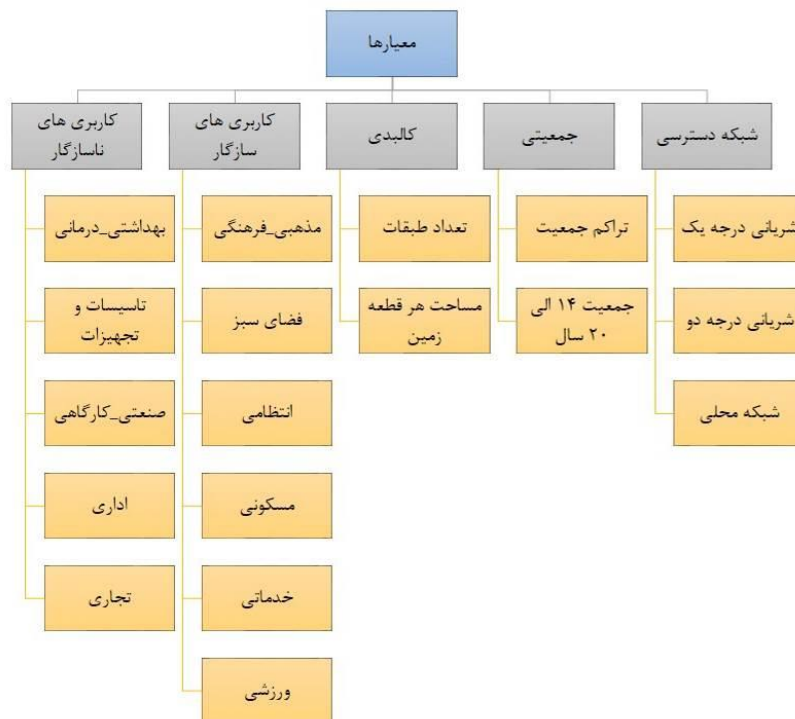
معیارها

شبکه دسترسی

جمعیتی

کالبدی

کاربری های سازگار

کاربری های ناسازگار

شریانی درجه یک

شریانی درجه دو

شبکه محلی

تراکم جمعیت

جمعیت ۱۴ الی ۲۰ سال

تعداد طبقات

مساحت هر قطعه زمین

مذهبی_فرهنگی

فضای سبز

انتظامی

مسکونی

خدماتی

ورزشی

بهداشتی_درمانی

تاسیسات و تجهیزات

صنعتی_کارگاهی

اداری

تجاری